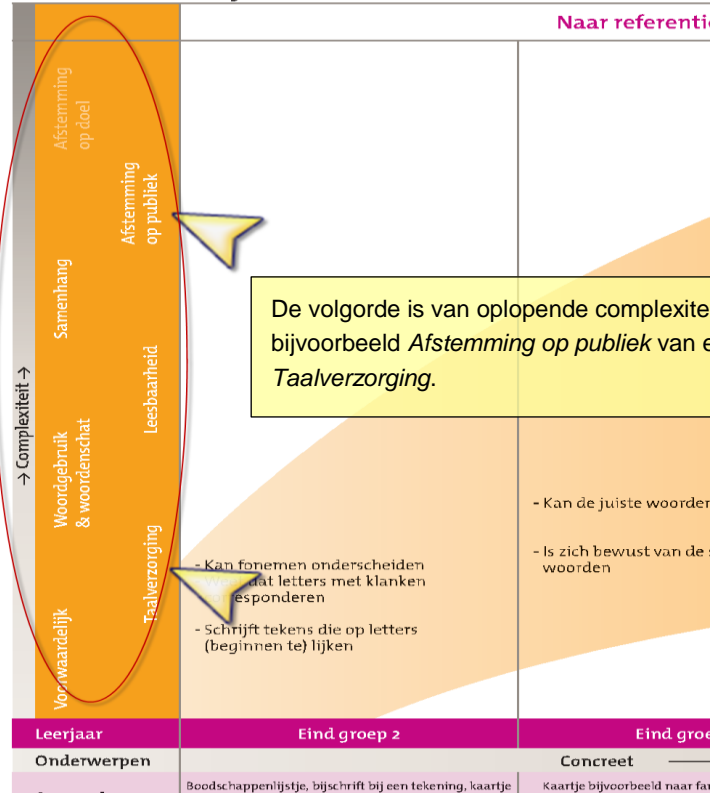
Naar referentie

Afstemming op doel

Afstemming op publiek

Samenhang

Leesbaarheid

Woordgebruik & woordenschat

Taalverzorging

Voorwaardelijk

→ Complexiteit →

De volgorde is van oplopende complexite bijvoorbeeld *Afstemming op publiek* van e *Taalverzorging*.

- Kan fonemen onderscheiden
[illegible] dat letters met klanken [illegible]esponderen

- Schrijft tekens die op letters (beginnen te) lijken

- Kan de juiste woorden

- Is zich bewust van de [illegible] woorden

| Leerjaar | Eind groep 2 | Eind groe |
|---|---|---|
| Onderwerpen | | Concreet |
| | Boodschappenlijstje, bijschrift bij een tekening, kaartje | Kaartje bijvoorbeeld naar fa |